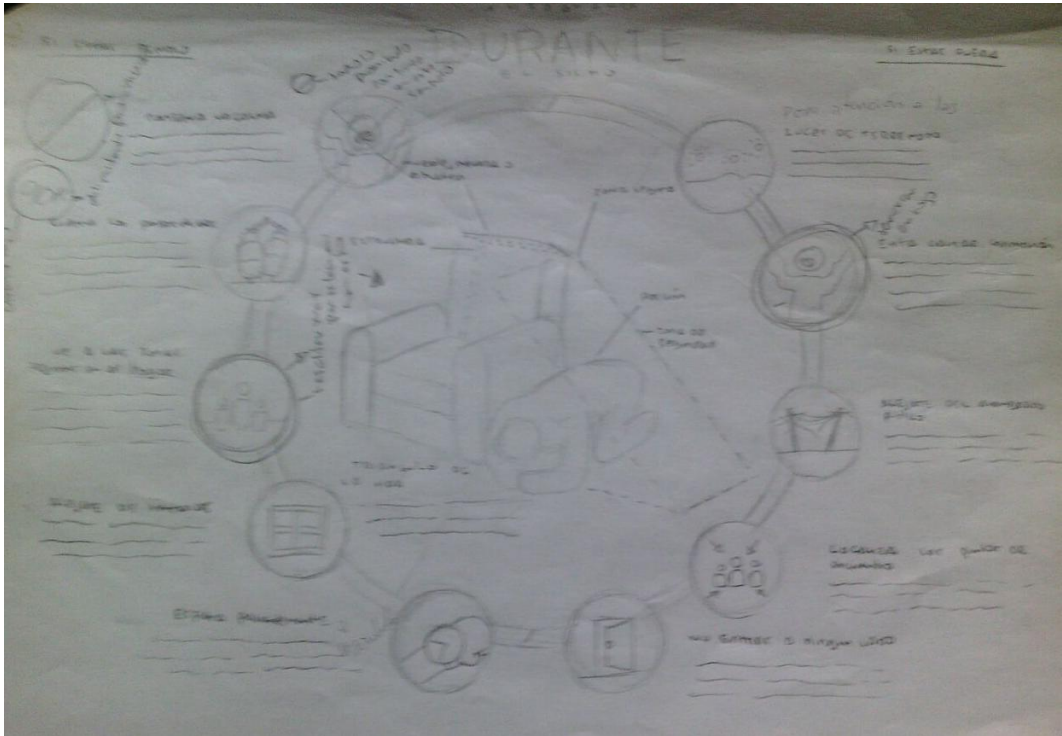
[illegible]
DURANTE
EL SISMO

SI ESTAS DENTRO

SI ESTAS FUERA

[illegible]

CONSERVA LA CALMA

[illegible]

CUBRE LA CABEZA

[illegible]

ESCALERAS

ESTANTES

VIDRIO

ZONA SEGURA

ZONA DE PELIGRO

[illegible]

ALEJATE DE VENTANAS

TRIANGULO DE LA VIDA

ESTATE PENDIENTE

NO ENTRAR O PERMANECER AFUERA

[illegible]

ALEJATE DEL ALUMBRADO PUBLICO

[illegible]

ALEJATE DE EDIFICIOS

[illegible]